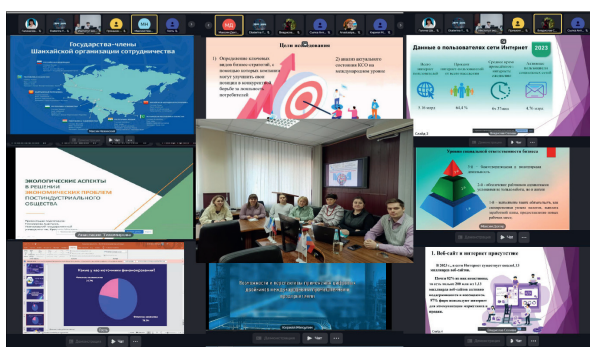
Государства-члены Шанхайской организации сотрудничества

Цели исследования

1) Определение ключевых видов бизнес-стратегий, с помощью которых компании могут улучшить свои позиции в конкурентной борьбе за лояльность потребителей

2) анализ актуального состояния ESG на международном уровне

Данные о пользователях сети Интернет

2023

5,16 млрд

64,4 %

6ч 37 мин

4,76 млрд

Слайд 3

ЭКОЛОГИЧЕСКИЕ АСПЕКТЫ В РЕШЕНИИ ЭКОНОМИЧЕСКИХ ПРОБЛЕМ ПОСТИНДУСТРИАЛЬНОГО ОБЩЕСТВА

Уровни социальной ответственности бизнеса

1. Веб-сайт и интернет присутствие

Кому у вас источники финансирования?

Демонстрация

Чат